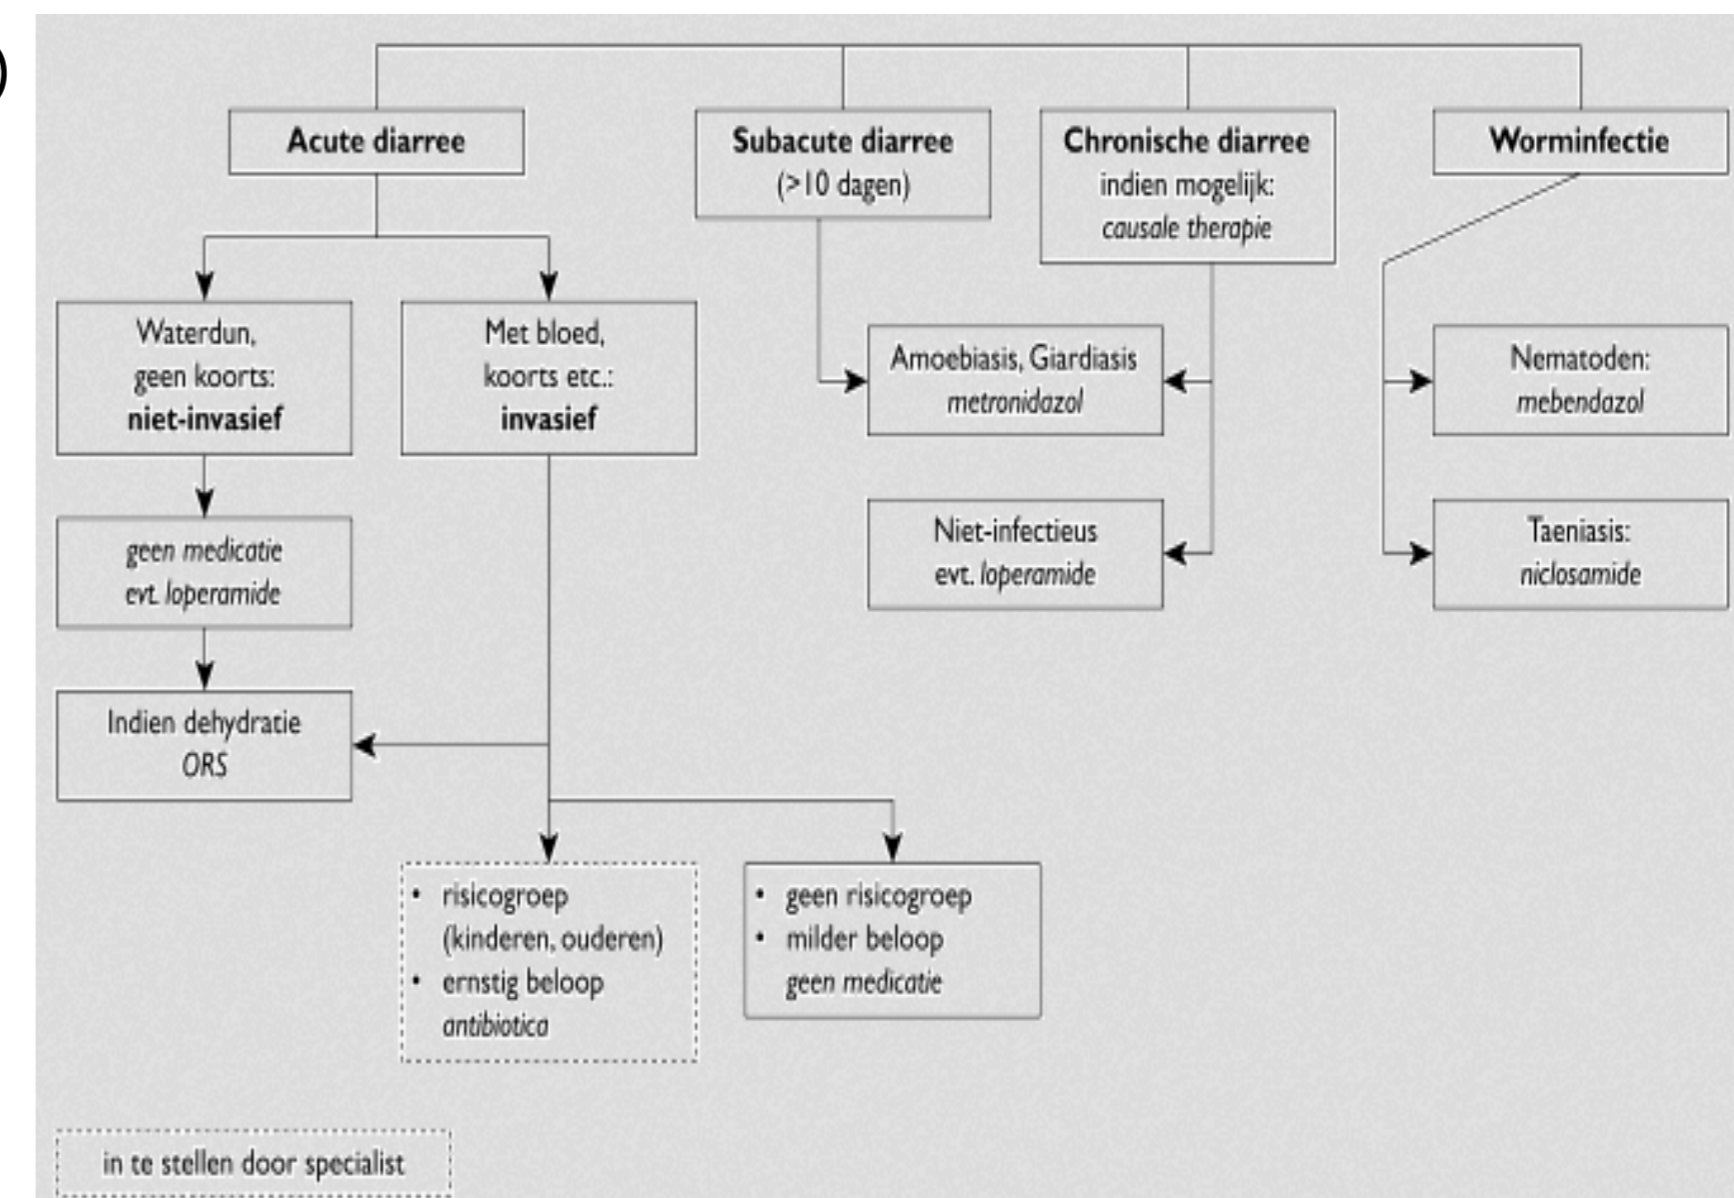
Acute diarree

Subacute diarree (>10 dagen)

Chronische diarree indien mogelijk: *causale therapie*

Worminfectie

Waterdun, geen koorts: **niet-invasief**

Met bloed, koorts etc.: **invasief**

Amoebiasis, Giardiasis *metronidazol*

Nematoden: *mebendazol*

*geen medicatie evt. loperamide*

Niet-infectieus evt. *loperamide*

Taeniasis: *niclosamide*

Indien dehydratie *ORS*

- risicogroep (kinderen, ouderen)
- ernstig beloop

*antibiotica*

- geen risicogroep
- milder beloop

*geen medicatie*

in te stellen door specialist